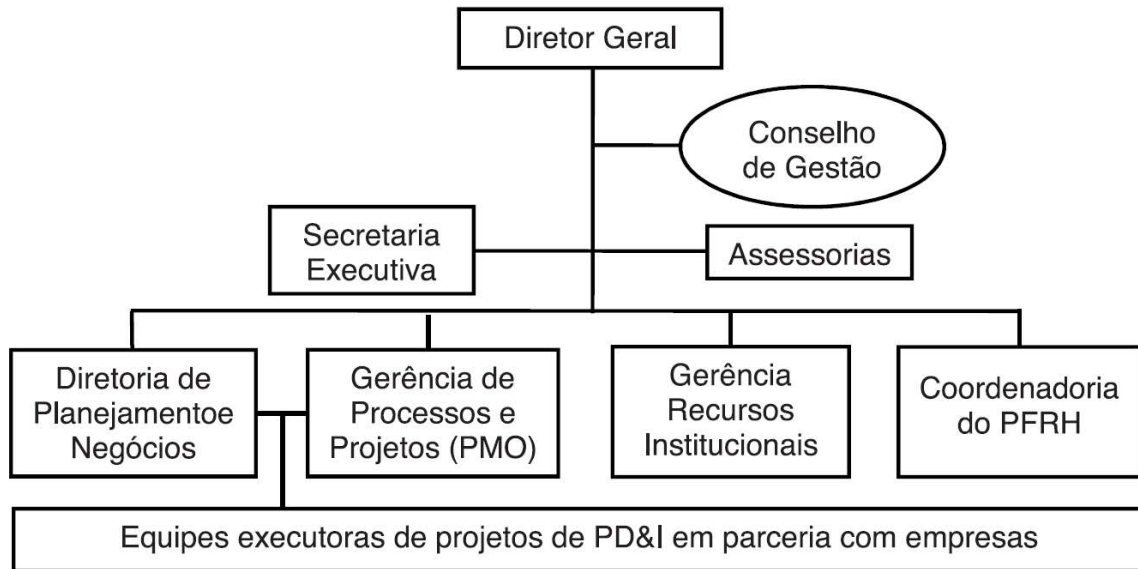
Diretor Geral

Conselho de Gestão

Secretaria Executiva

Assessorias

Diretoria de Planejamentoe Negócios

Gerência de Processos e Projetos (PMO)

Gerência Recursos Institucionais

Coordenadoria do PFRH

Equipes executoras de projetos de PD&I em parceria com empresas